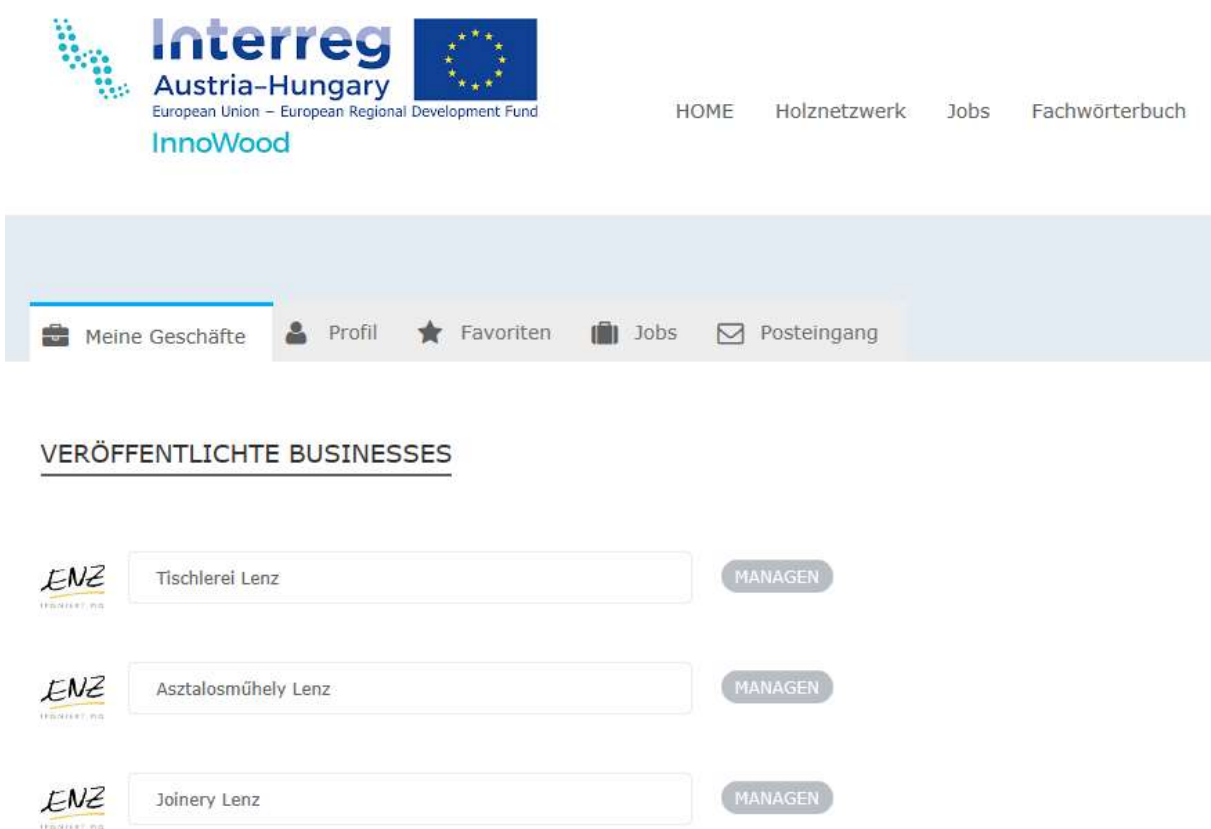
Interreg
Austria-Hungary
European Union – European Regional Development Fund
InnoWood

HOME Holznetzwerk Jobs Fachwörterbuch

Meine Geschäfte Profil Favoriten Jobs Posteingang

VERÖFFENTLICHTE BUSINESSES

LENZ
Tischlerei Lenz
MANAGEN

LENZ
Asztalosműhely Lenz
MANAGEN

LENZ
Joinery Lenz
MANAGEN